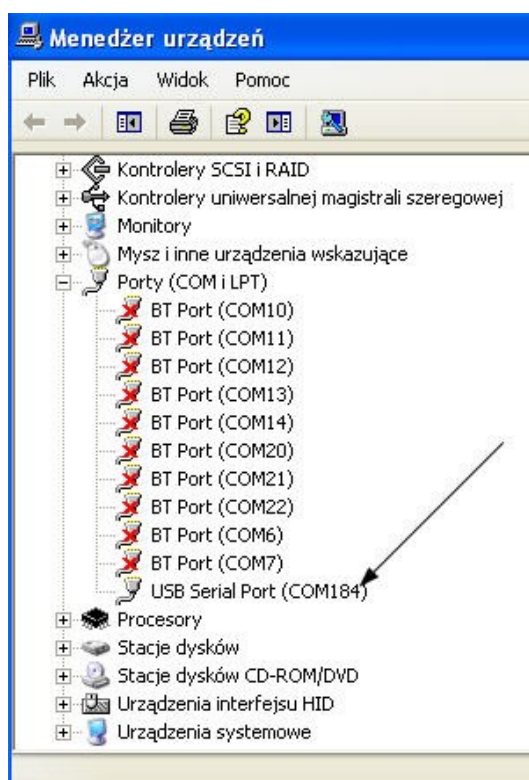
Menedżer urządzeń

Plik Akcja Widok Pomoc

Kontrolery SCSI i RAID
Kontrolery uniwersalnej magistrali szeregowej
Monitory
Mysz i inne urządzenia wskazujące
Porty (COM i LPT)
BT Port (COM10)
BT Port (COM11)
BT Port (COM12)
BT Port (COM13)
BT Port (COM14)
BT Port (COM20)
BT Port (COM21)
BT Port (COM22)
BT Port (COM6)
BT Port (COM7)
USB Serial Port (COM184)
Procesory
Stacje dysków
Stacje dysków CD-ROM/DVD
Urządzenia interfejsu HID
Urządzenia systemowe